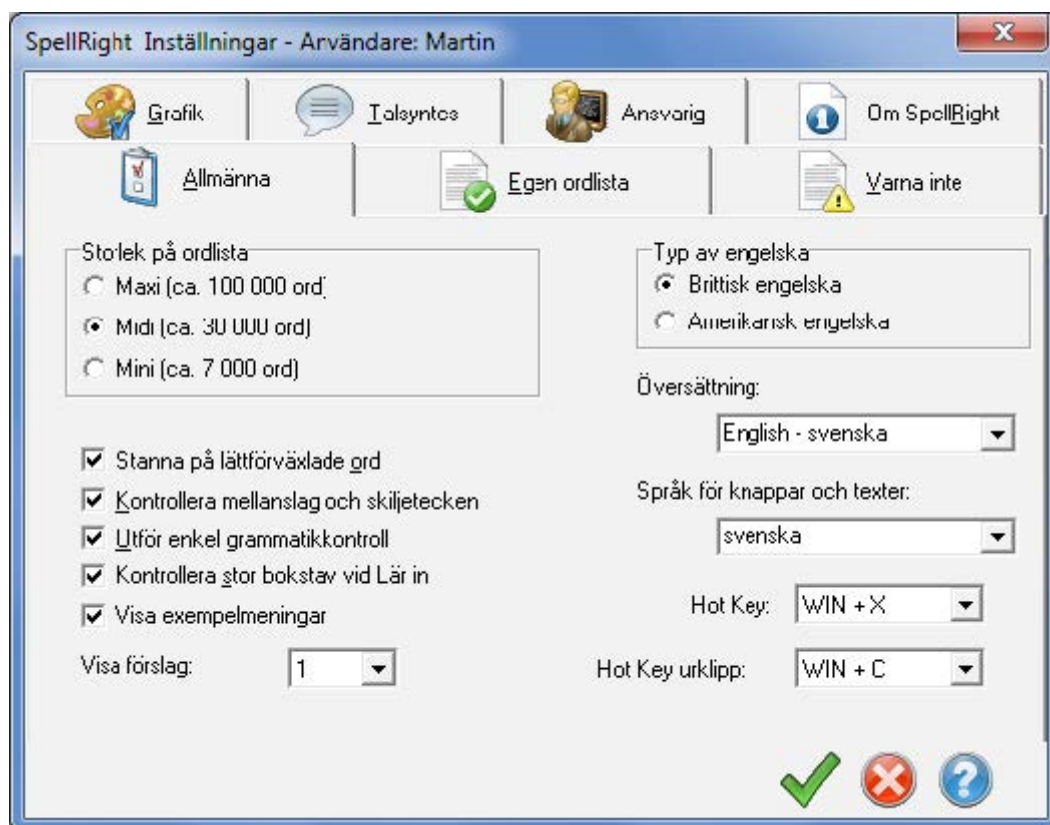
SpellRight Inställningar - Arvändare: Martin

Grafik
Talsyntes
Ansvarig
Om SpellRight
Allmänna
Egen ordlista
Varna inte

Storlek på ordlista
Maxi (ca. 100 000 ord)
Midi (ca. 30 000 ord)
Mini (ca. 7 000 ord)

Typ av engelska
Brittisk engelska
Amerikansk engelska

Översättning:
English - svenska

Stanna på lättförväxlade ord
Kontrollera mellanslag och skiljetecken
Utför enkel grammatikkontroll
Kontrollera stor bokstav vid Lär in
Visa exempelmeningar

Språk för knappar och texter:
svenska

Hot Key: WIN + X

Visa förslag: 1

Hot Key urklipp: WIN + C